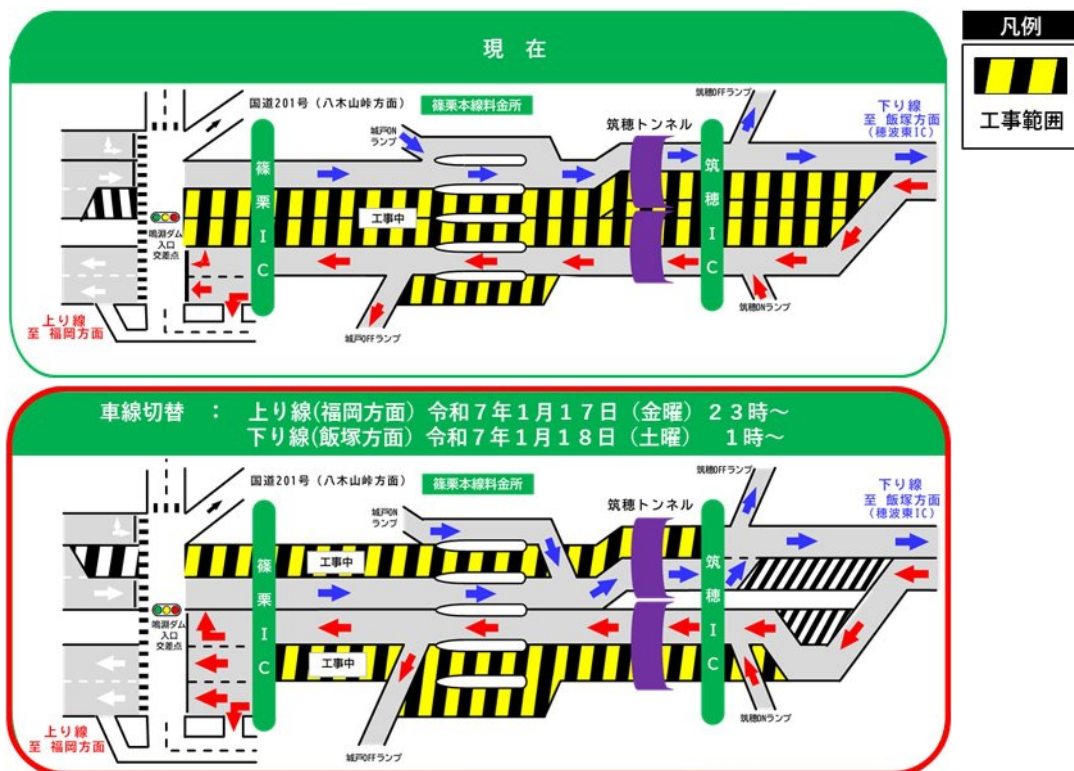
現　在

国道201号（八木山峠方面）

篠栗本線料金所

城戸ONランプ

筑穂OFFランプ

筑穂トンネル

下り線
至　飯塚方面
（穂波東IC）

篠栗IC

工事中

筑穂IC

鳴淵ダム入口交差点

上り線
至　福岡方面

城戸OFFランプ

筑穂ONランプ

凡例

工事範囲

車線切替　：　上り線(福岡方面) 令和７年１月１７日（金曜）２３時～
下り線(飯塚方面) 令和７年１月１８日（土曜）　１時～

国道201号（八木山峠方面）

篠栗本線料金所

城戸ONランプ

筑穂OFFランプ

筑穂トンネル

下り線
至　飯塚方面
（穂波東IC）

篠栗IC

工事中

工事中

筑穂IC

鳴淵ダム入口交差点

上り線
至　福岡方面

城戸OFFランプ

筑穂ONランプ